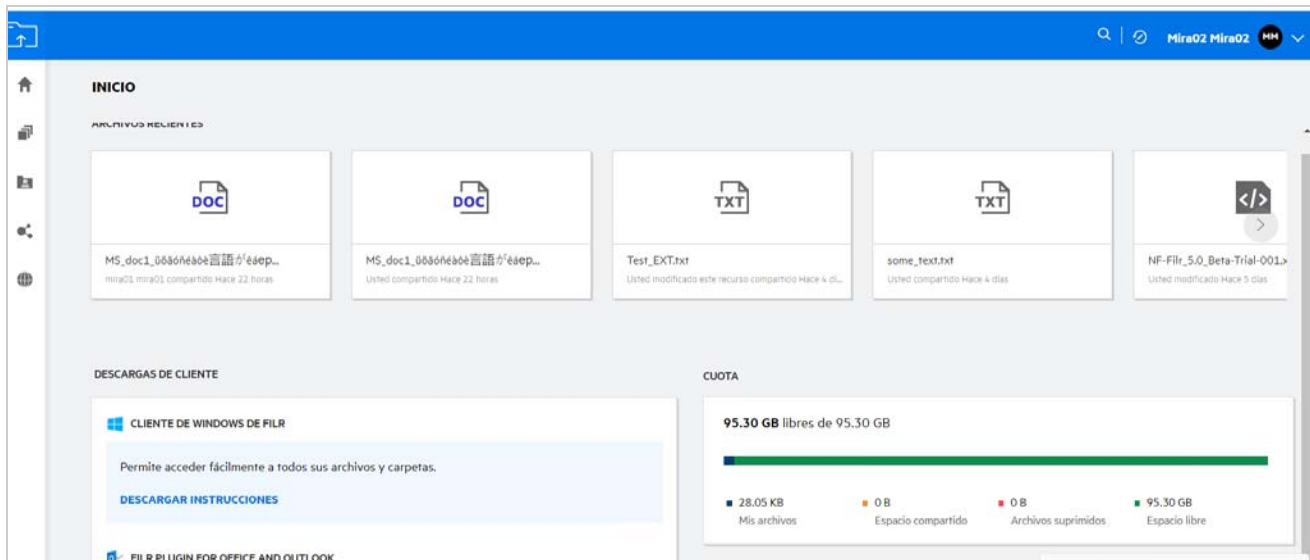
Mira02 Mira02 MM

INICIO

ARCHIVOS RECIENTES

DOC
MS_doc1_ûõãóñéàòè言語が'éáep...
mira01 mira01 compartido Hace 22 horas

DOC
MS_doc1_ûõãóñéàòè言語が'éáep...
Usted compartido Hace 22 horas

TXT
Test_EXT.txt
Usted modificado este recurso compartido Hace 4 dí...

TXT
some_text.txt
Usted compartido Hace 4 días

</>
NF-Filr_5.0_Beta-Trial-001.
Usted modificado Hace 5 días

DESCARGAS DE CLIENTE

CLIENTE DE WINDOWS DE FILR

Permite acceder fácilmente a todos sus archivos y carpetas.

DESCARGAR INSTRUCCIONES

FILR PLUGIN FOR OFFICE AND OUTLOOK

CUOTA

95.30 GB libres de 95.30 GB

28.05 KB
Mis archivos

0 B
Espacio compartido

0 B
Archivos suprimidos

95.30 GB
Espacio libre